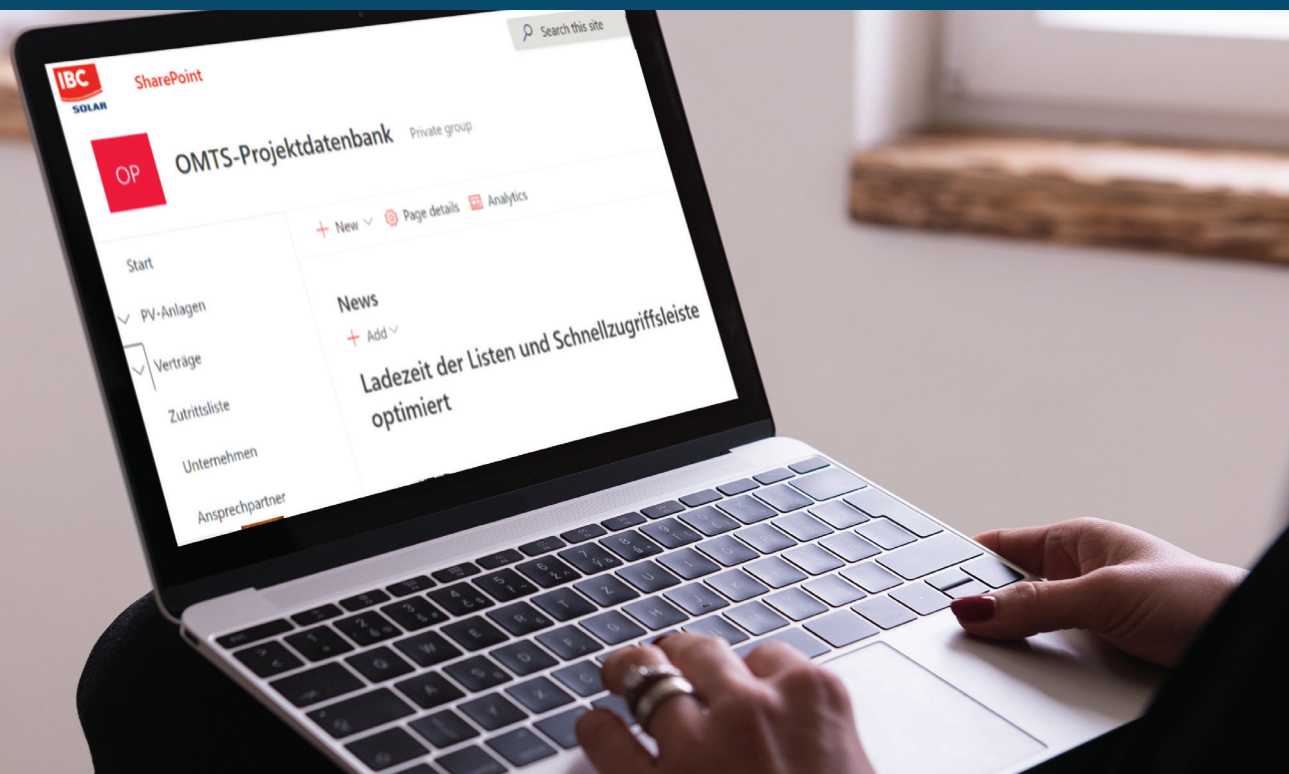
Search this site

IBC SOLAR

SharePoint

OP

OMTS-Projektdatenbank

Private group

New

Page details

Analytics

Start

PV-Anlagen

Verträge

Zutrittsliste

Unternehmen

Ansprechpartner

News

Add

Ladezeit der Listen und Schnellzugriffsleiste optimiert